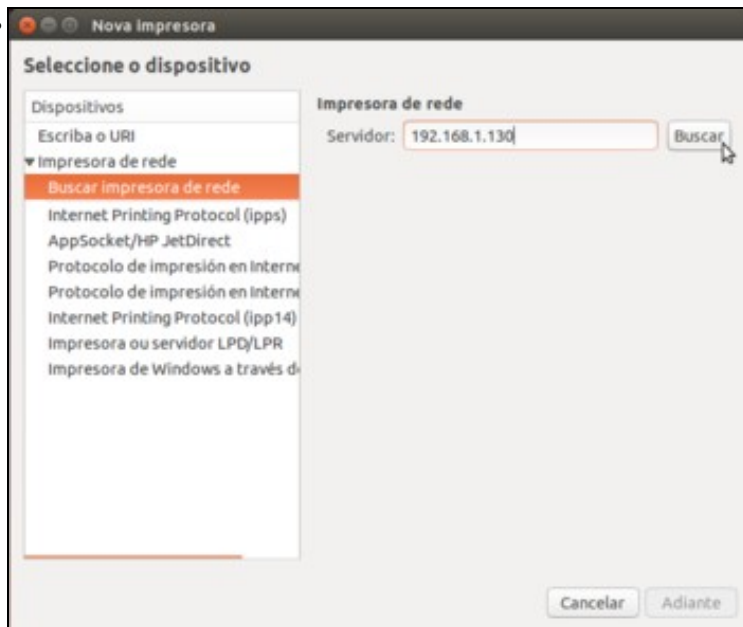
Nova impresora

Seleccione o dispositivo

Dispositivos
Escriba o URI
▾Impresora de rede
Buscar impresora de rede
Internet Printing Protocol (ipps)
AppSocket/HP JetDirect
Protocolo de impresión en Interne
Protocolo de impresión en Interne
Internet Printing Protocol (ipp14)
Impresora ou servidor LPD/LPR
Impresora de Windows a través d

Impresora de rede
Servidor: 192.168.1.130
Buscar

Cancelar
Adiante